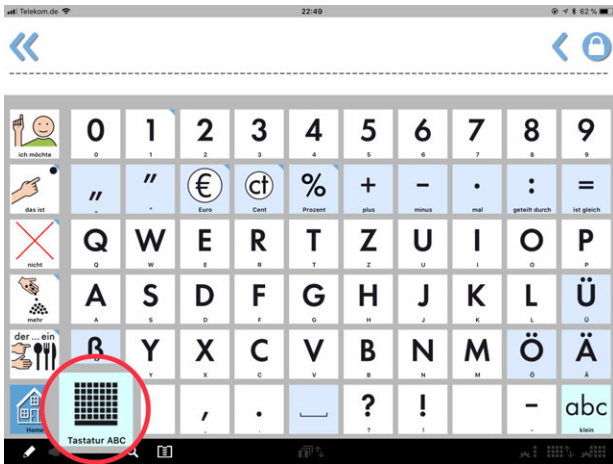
Telekom.de 22:49 62 %

«

ich möchte
0
0
1
1
2
2
3
3
4
4
5
5
6
6
7
7
8
8
9
9

das ist
„
"
"
€
Euro
ct
Cent
%
Prozent
+
plus
–
minus
•
mal
:
geteilt durch
=
ist gleich

nicht
Q
Q
W
W
E
E
R
R
T
T
Z
Z
U
U
I
I
O
O
P
P

mehr
A
A
S
S
D
D
F
F
G
G
H
H
J
J
K
K
L
L
Ü
Ü

der ... ein
ß
Y
Y
X
X
C
C
V
V
B
B
N
N
M
M
Ö
Ö
Ä
Ä

Home
Tastatur ABC
,
.
?
!
-
abc
klein